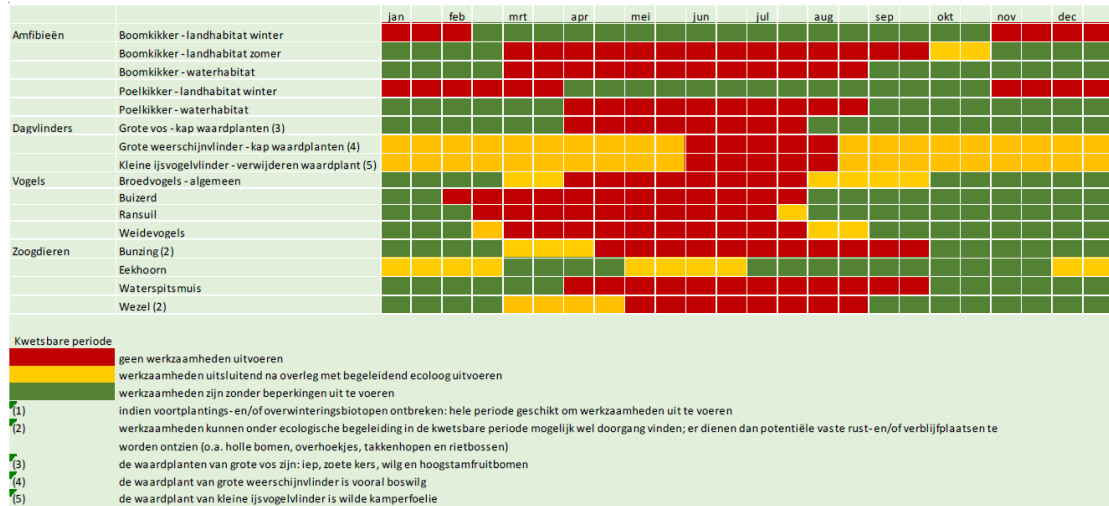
| | | jan | feb | mrt | apr | mei | jun | jul | aug | sep | okt | nov | dec |
|---|---|---|---|---|---|---|---|---|---|---|---|---|---|
| Amfibieën | Boomkikker - landhabitat winter | | | | | | | | | | | | |
| | Boomkikker - landhabitat zomer | | | | | | | | | | | | |
| | Boomkikker - waterhabitat | | | | | | | | | | | | |
| | Poelkikker - landhabitat winter | | | | | | | | | | | | |
| | Poelkikker - waterhabitat | | | | | | | | | | | | |
| Dagvlinders | Grote vos - kap waardplanten (3) | | | | | | | | | | | | |
| | Grote weerschijnvlinder - kap waardplanten (4) | | | | | | | | | | | | |
| | Kleine ijsvogelvlinder - verwijderen waardplant (5) | | | | | | | | | | | | |
| Vogels | Broedvogels - algemeen | | | | | | | | | | | | |
| | Buizerd | | | | | | | | | | | | |
| | Ransuil | | | | | | | | | | | | |
| | Weidevogels | | | | | | | | | | | | |
| Zoogdieren | Bunzing (2) | | | | | | | | | | | | |
| | Eekhoorn | | | | | | | | | | | | |
| | Waterspitsmuis | | | | | | | | | | | | |
| | Wezel (2) | | | | | | | | | | | | |

Kwetsbare periode

geen werkzaamheden uitvoeren

werkzaamheden uitsluitend na overleg met begeleidend ecoloog uitvoeren

werkzaamheden zijn zonder beperkingen uit te voeren

(1) indien voortplantings- en/of overwinteringsbiotopen ontbreken: hele periode geschikt om werkzaamheden uit te voeren

(2) werkzaamheden kunnen onder ecologische begeleiding in de kwetsbare periode mogelijk wel doorgang vinden; er dienen dan potentiële vaste rust- en/of verblijfplaatsen te worden ontzien (o.a. holle bomen, overhoekjes, takkenhopen en rietbossen)

(3) de waardplanten van grote vos zijn: iep, zoete kers, wilg en hoogstamfruitbomen

(4) de waardplant van grote weerschijnvlinder is vooral boswilg

(5) de waardplant van kleine ijsvogelvlinder is wilde kamperfoelie